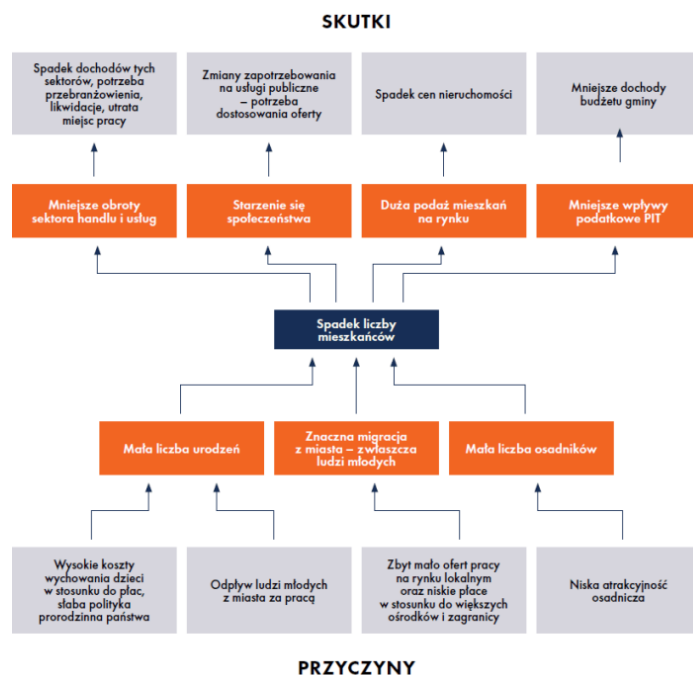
SKUTKI

Spadek dochodów tych sektorów, potrzeba przebranżowienia, likwidacje, utrata miejsc pracy

Zmiany zapotrzebowania na usługi publiczne – potrzeba dostosowania oferty

Spadek cen nieruchomości

Mniejsze dochody budżetu gminy

Mniejsze obroty sektora handlu i usług

Starzenie się społeczeństwa

Duża podaż mieszkań na rynku

Mniejsze wpływy podatkowe PIT

Spadek liczby mieszkańców

Mała liczba urodzeń

Znaczna migracja z miasta – zwłaszcza ludzi młodych

Mała liczba osadników

Wysokie koszty wychowania dzieci w stosunku do płac, słaba polityka prorodzinna państwa

Odpływ ludzi młodych z miasta za pracą

Zbyt mało ofert pracy na rynku lokalnym oraz niskie płace w stosunku do większych ośrodków i zagranicy

Niska atrakcyjność osadnicza

PRZYCZYNY